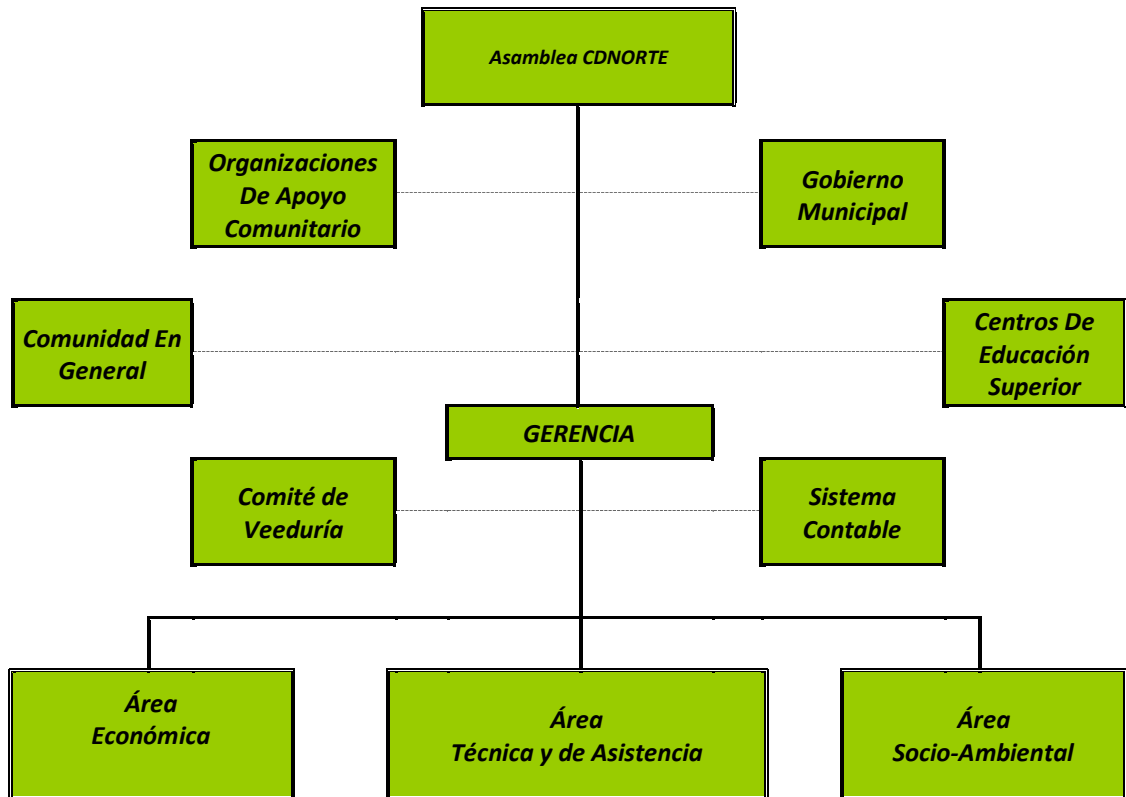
Asamblea CDNORTE

Organizaciones De Apoyo Comunitario

Gobierno Municipal

Comunidad En General

Centros De Educación Superior

GERENCIA

Comité de Veeduría

Sistema Contable

Área Económica

Área Técnica y de Asistencia

Área Socio-Ambiental